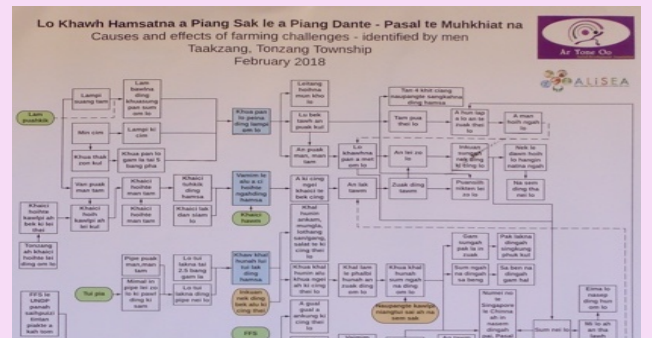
Lo Khawh Hamsatna a Piang Sak le a Piang Dante - Pasal te Muhkhiat na
Causes and effects of farming challenges - identified by men
Taakzang, Tonzang Township
February 2018

Ar Yone Oo

ALISEA

Lam puakkik

Lampi suang tam

Lam bawlna ding khuasung pan sum om lo

Min cim

Lampi ki cim

Khua thak zon kul

Khua pan ta gam la tai 5 liang pha

Khua pan lo ah peina ding lampi om lo

Lo bek lawh an puak kul

Leitang hoihna mun khu lo

Van puak man tam

Khaici hoihte man tam

Khaici luhkik ding hamsa

Vanim te aw a vi hoihte ngahding hamsa

Khaici hoihte kaelpi ah bek le lei thei

Khaici hoih kaelpi ah lei kul

Khaici lak dan siam lo

Tonzang ah khaici hoihte lei ding om lo

An puak man, man tam

A ki cing ngei khaici te bek cing

An lak tawm

Tan 4 khit ciang naupangte sangkhina ding hamsa

Tam pua thei lo

A hun tak a lo ah te zuak thei lo

A man hoih ngah lo

Lo khawhna gam a mei om lo

An tei zo lo

Inkuan sungah nek ding lo ding lo

Nek le dawn hoih lo hangin natna ngah

Zuak ding tawm

Phuncih ciktan lo zo lo

Na sem ding the nei lo

Khaici hamsa

Khaici luhkik ding hamsa

Khaici hoih gam sawnhang

Tui pia

Pipe puak man, man tam

Minat ni pipe zo zo le pawl ding lo sam

Lo tui lakna tei 2.5 liang om

Lo tui lakna ding pipe nei lo

Khaw khal hunah tui tui lak ding hamsa

Khaw khal hunah tui ngah ah ki cing thei lo

Khaw khal hunah tui khua ngai ah ki cing thei lo

Inkuan nek ding bek ah ki cing thei

Khal lam le phalbi hunah an zuak ding om lo

Khua khal hunah sum ngah na ding om lo

Naupangte kawlpi naungkui sai ah na sem sak

Sum sungah pak la in zuak

Sum ngah na dingah sa beng

Pak lakna dingah singkung phuk kul

Sa ben na dingah gam hal

A guol guol a ki pawl cing thei lo

FFS

FFS le LRSDP pawlah sanghoikhikhal pialte a kah tam

Numei nu le Singapore le China ah in naseem dingah pai

Sum mei lo

Ekma lo naupaj ding hoih om lo

Mi lo ah ah tha lawh